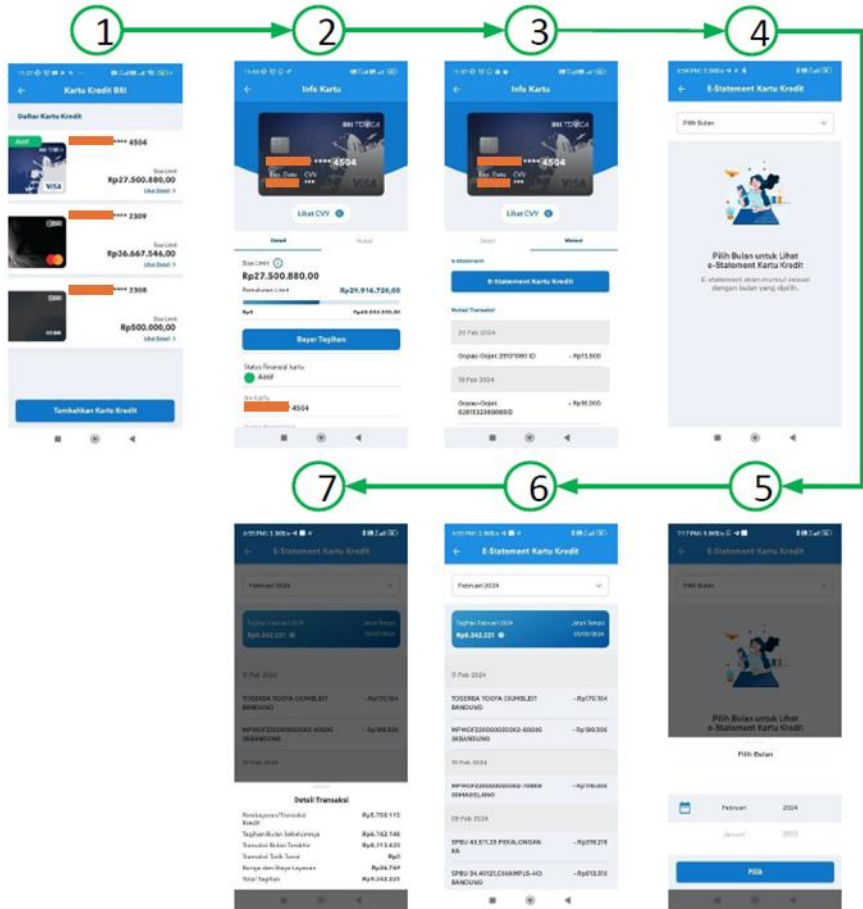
1
2
3
4
5
6
7

Kartu Kredit BRI
Daftar Kartu Kredit
Aktif
**** 4504
Sisa Limit
Rp27.500.880,00
Lihat Detail >
**** 2309
Sisa Limit
Rp36.667.546,00
Lihat Detail >
**** 2308
Sisa Limit
Rp500.000,00
Lihat Detail >
Tambahkan Kartu Kredit

Info Kartu
**** 4504
Exp. Date CVV
***
Lihat CVV
Detail
Mutasi
Sisa Limit
Rp27.500.880,00
Pemakaian Limit
Rp21.916.726,00
Bayar Tagihan
Status Finansial kartu
Aktif
No Kartu
4504

Info Kartu
**** 4504
Exp. Date CVV
***
Lihat CVV
Detail
Mutasi
E-Statement
E-Statement Kartu Kredit
Mutasi Transaksi
20 Feb 2024
Gopac-Gojek 2810*090 ID
- Rp13.600
19 Feb 2024
Gopac-Gojek 02815323690SID
- Rp16.000

E-Statement Kartu Kredit
Pilih Bulan
Pilih Bulan untuk Lihat e-Statement Kartu Kredit
E-statement akan muncul sesuai dengan bulan yang dipilih.

E-Statement Kartu Kredit
Pilih Bulan
Pilih Bulan untuk Lihat e-Statement Kartu Kredit
Pilih Bulan
Februari 2024
Januari 2023
Pilih

E-Statement Kartu Kredit
Februari 2024
Tagihan Februari 2024
Rp8.242.221
Jatuh Tempo
05/03/2024
11 Feb 2024
TOSERBA YOGYA DUMBLEIT BANDUNG
- Rp170.104
MPMOF22000000062-60030 36BANDUNG
- Rp199.506
10 Feb 2024
MPMOF22000000062-70869 CIMAHI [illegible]
- Rp176.003
09 Feb 2024
SPBU 43.571.23 PEKALONGAN KA
- Rp319.218
SPBU 34.40121,CHAMPLS-HO BANDUNG
- Rp613.313

E-Statement Kartu Kredit
Februari 2024
Tagihan Februari 2024
Rp8.242.221
Jatuh Tempo
05/03/2024
11 Feb 2024
TOSERBA YOGYA DUMBLEIT BANDUNG
- Rp170.104
MPMOF22000000062-60030 36BANDUNG
- Rp199.506
10 Feb 2024
Detail Transaksi
Pembayaran/Transaksi Kredit
Rp5.758.115
Tagihan Bulan Sebelumnya
Rp6.142.146
Transaksi Bulan Tersebut
Rp8.313.435
Transaksi Tarik Tunai
Rp0
Bunga dan Biaya Layanan
Rp34.769
Total Tagihan
Rp8.242.221